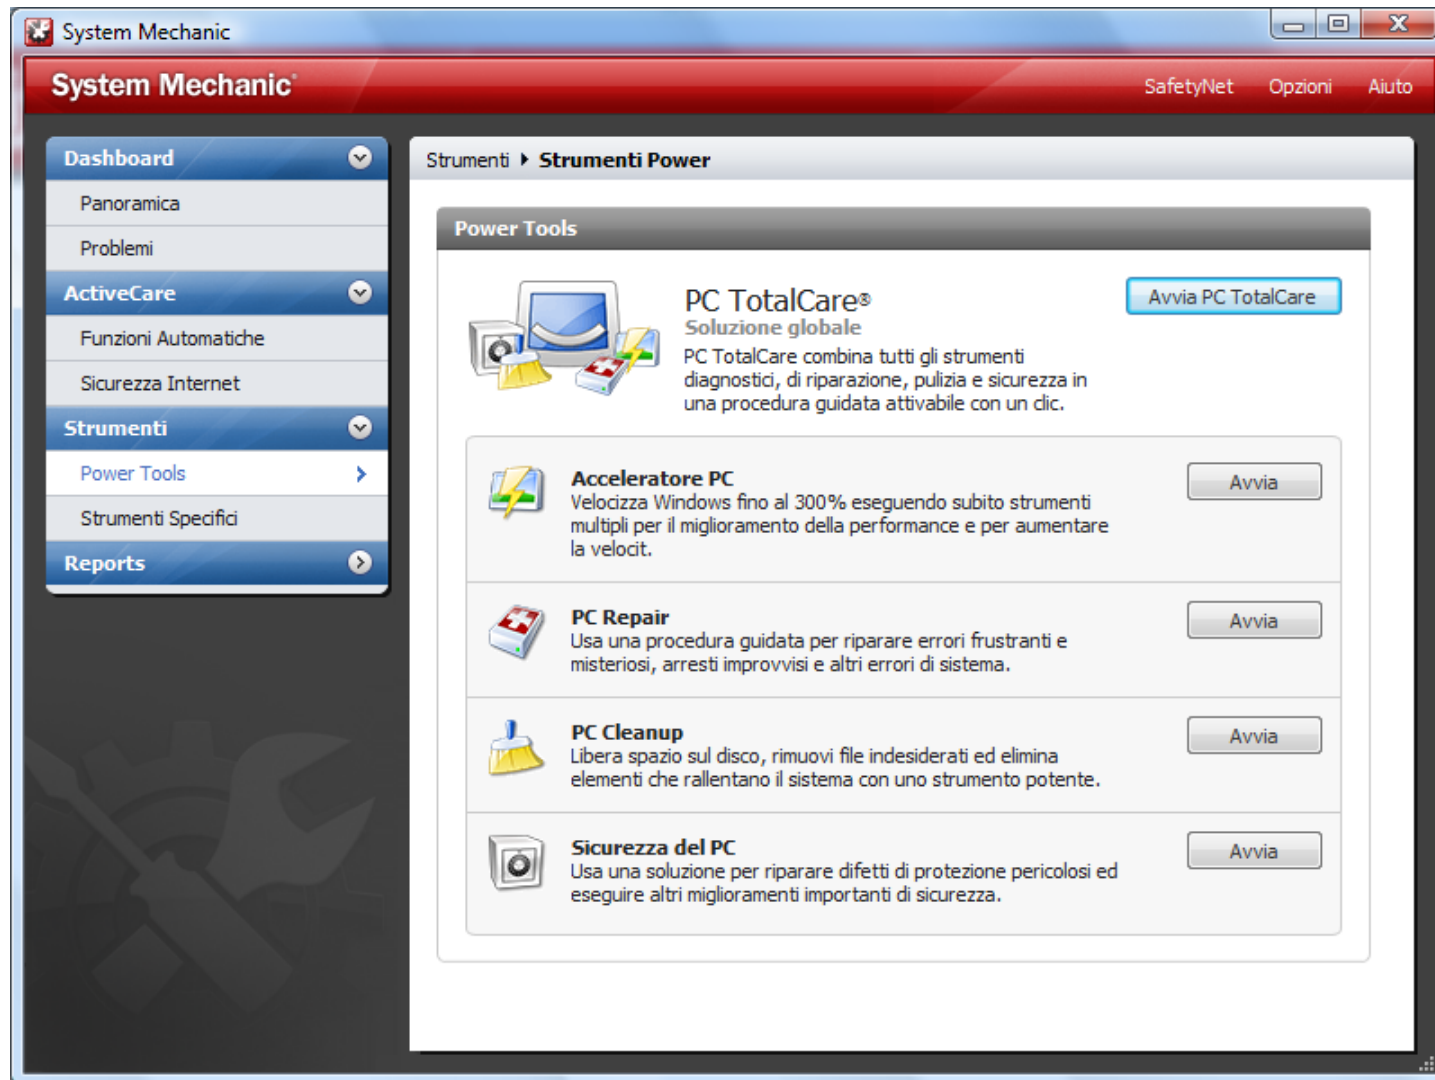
System Mechanic

System Mechanic®

SafetyNet Opzioni Aiuto

Dashboard
Panoramica
Problemi
ActiveCare
Funzioni Automatiche
Sicurezza Internet
Strumenti
Power Tools
Strumenti Specifici
Reports

Strumenti ▸ Strumenti Power

Power Tools

PC TotalCare®
Soluzione globale
PC TotalCare combina tutti gli strumenti diagnostici, di riparazione, pulizia e sicurezza in una procedura guidata attivabile con un clic.

Avvia PC TotalCare

Acceleratore PC
Velocizza Windows fino al 300% eseguendo subito strumenti multipli per il miglioramento della performance e per aumentare la velocit.

Avvia

PC Repair
Usa una procedura guidata per riparare errori frustranti e misteriosi, arresti improvvisi e altri errori di sistema.

Avvia

PC Cleanup
Libera spazio sul disco, rimuovi file indesiderati ed elimina elementi che rallentano il sistema con uno strumento potente.

Avvia

Sicurezza del PC
Usa una soluzione per riparare difetti di protezione pericolosi ed eseguire altri miglioramenti importanti di sicurezza.

Avvia